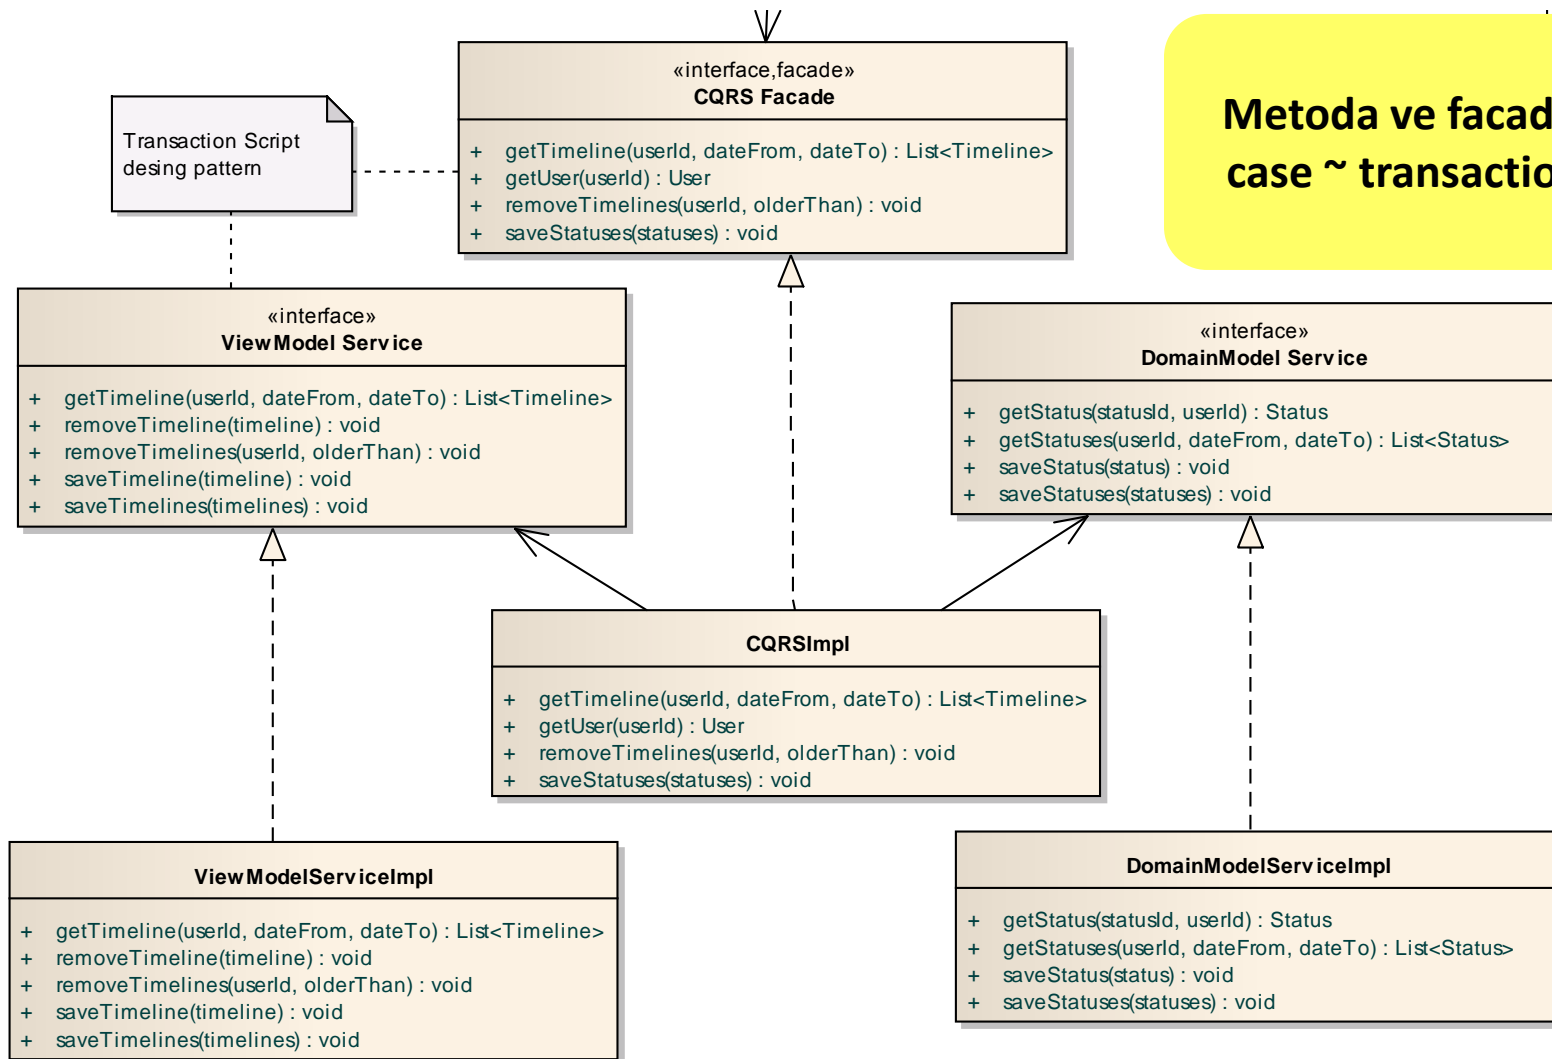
Metoda ve facad
case ~ transactio

«interface,facade»
CQRS Facade

+ getTimeline(userId, dateFrom, dateTo) : List<Timeline>
+ getUser(userId) : User
+ removeTimelines(userId, olderThan) : void
+ saveStatuses(statuses) : void

Transaction Script desing pattern

«interface»
ViewModel Service

+ getTimeline(userId, dateFrom, dateTo) : List<Timeline>
+ removeTimeline(timeline) : void
+ removeTimelines(userId, olderThan) : void
+ saveTimeline(timeline) : void
+ saveTimelines(timelines) : void

«interface»
DomainModel Service

+ getStatus(statusId, userId) : Status
+ getStatuses(userId, dateFrom, dateTo) : List<Status>
+ saveStatus(status) : void
+ saveStatuses(statuses) : void

CQRSImpl

+ getTimeline(userId, dateFrom, dateTo) : List<Timeline>
+ getUser(userId) : User
+ removeTimelines(userId, olderThan) : void
+ saveStatuses(statuses) : void

ViewModelServiceImpl

+ getTimeline(userId, dateFrom, dateTo) : List<Timeline>
+ removeTimeline(timeline) : void
+ removeTimelines(userId, olderThan) : void
+ saveTimeline(timeline) : void
+ saveTimelines(timelines) : void

DomainModelServiceImpl

+ getStatus(statusId, userId) : Status
+ getStatuses(userId, dateFrom, dateTo) : List<Status>
+ saveStatus(status) : void
+ saveStatuses(statuses) : void